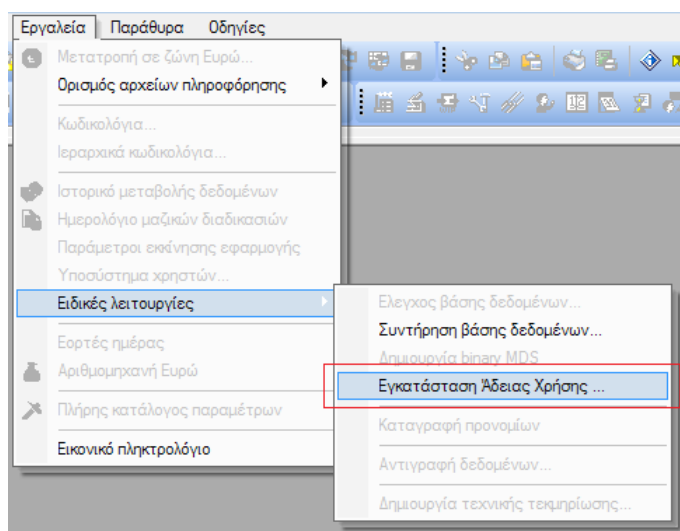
Εργαλεία Παράθυρα Οδηγίες

Μετατροπή σε ζώνη Ευρώ...
Ορισμός αρχείων πληροφόρησης
Κωδικολόγια...
Ιεραρχικά κωδικολόγια...
Ιστορικό μεταβολής δεδομένων
Ημερολόγιο μαζικών διαδικασιών
Παράμετροι εκκίνησης εφαρμογής
Υποσύστημα χρηστών...
Ειδικές λειτουργίες
Εορτές ημέρας
Αριθμομηχανή Ευρώ
Πλήρης κατάλογος παραμέτρων
Εικονικό πληκτρολόγιο

Ελεγχος βάσης δεδομένων...
Συντήρηση βάσης δεδομένων...
Δημιουργία binary MDS
Εγκατάσταση Άδειας Χρήσης ...
Καταγραφή προνομίων
Αντιγραφή δεδομένων...
Δημιουργία τεχνικής τεκμηρίωσης...